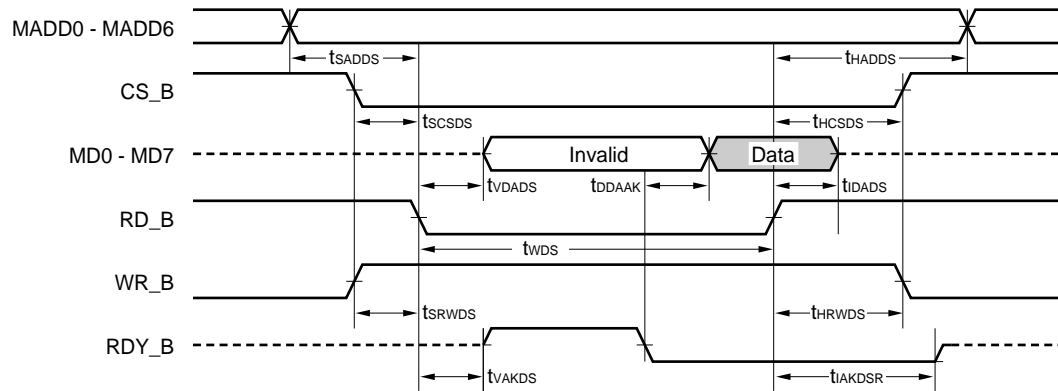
MADD0 - MADD6

$t_{SADDS}$

$t_{HADDS}$

CS_B

$t_{SCSDS}$

$t_{HCSDS}$

MD0 - MD7

Invalid

Data

$t_{VDADS}$

$t_{DDAAK}$

$t_{IDADS}$

RD_B

$t_{WDS}$

WR_B

$t_{SRWDS}$

$t_{HRWDS}$

RDY_B

$t_{VAKDS}$

$t_{IAKDSR}$